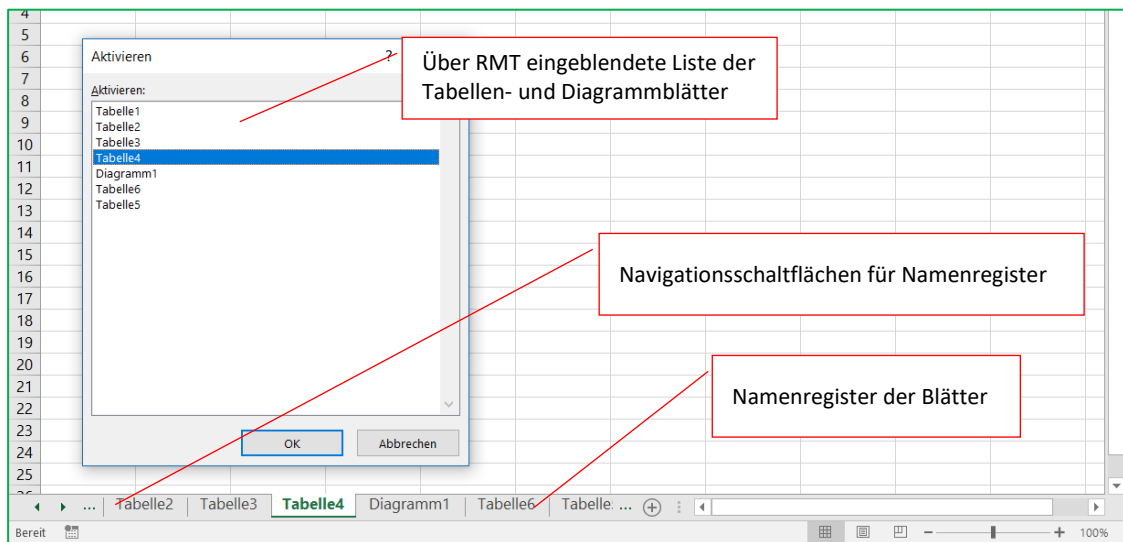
4
5
6
7
8
9
10
11
12
13
14
15
16
17
18
19
20
21
22
23
24
25

Aktivieren ?

Aktivieren:

Tabelle1
Tabelle2
Tabelle3
Tabelle4
Diagramm1
Tabelle6
Tabelle5

OK Abbrechen

Über RMT eingeblendete Liste der Tabellen- und Diagrammblätter

Navigationsschaltflächen für Namenregister

Namenregister der Blätter

... Tabelle2 Tabelle3 Tabelle4 Diagramm1 Tabelle6 Tabelle: ...

Bereit

100%